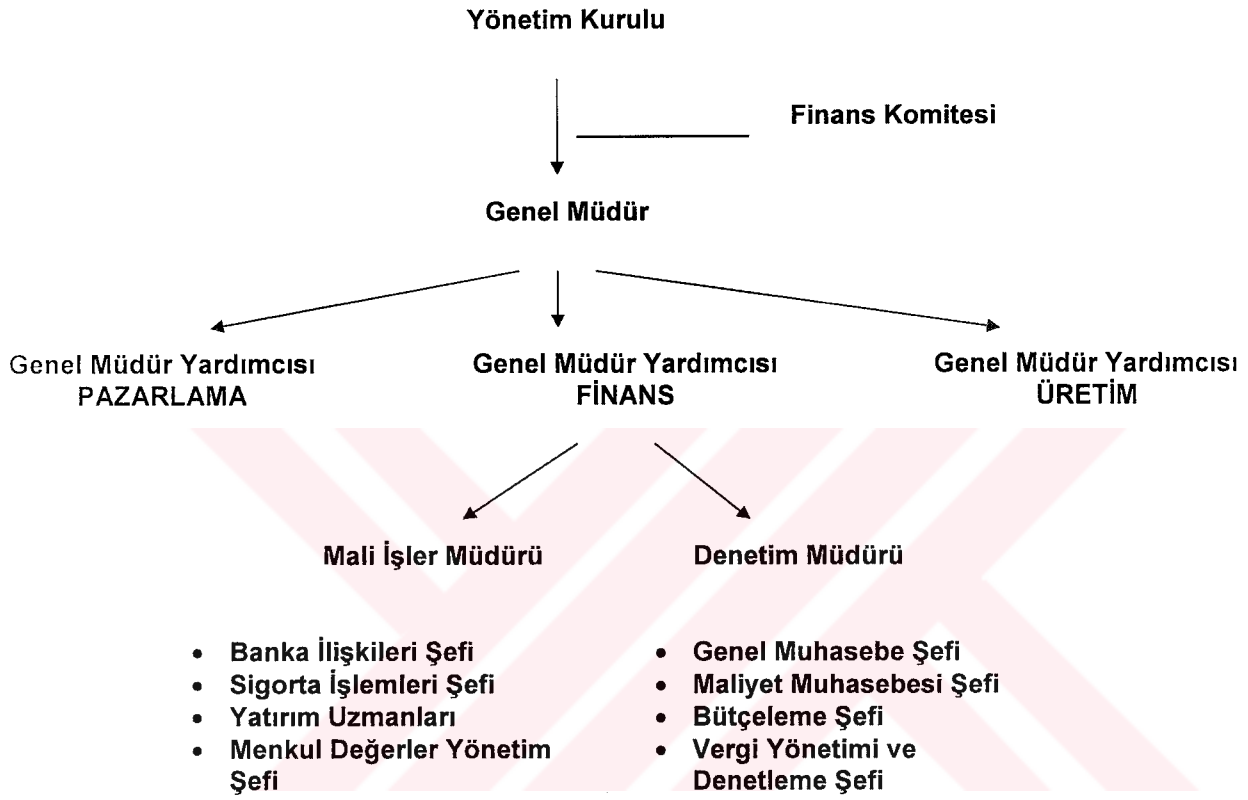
Yönetim Kurulu

Finans Komitesi

Genel Müdür

Genel Müdür Yardımcısı
PAZARLAMA

Genel Müdür Yardımcısı
FİNANS

Genel Müdür Yardımcısı
ÜRETİM

Mali İşler Müdürü

- Banka İlişkileri Şefi
- Sigorta İşlemleri Şefi
- Yatırım Uzmanları
- Menkul Değerler Yönetim Şefi

Denetim Müdürü

- Genel Muhasebe Şefi
- Maliyet Muhasebesi Şefi
- Bütçeleme Şefi
- Vergi Yönetimi ve Denetleme Şefi